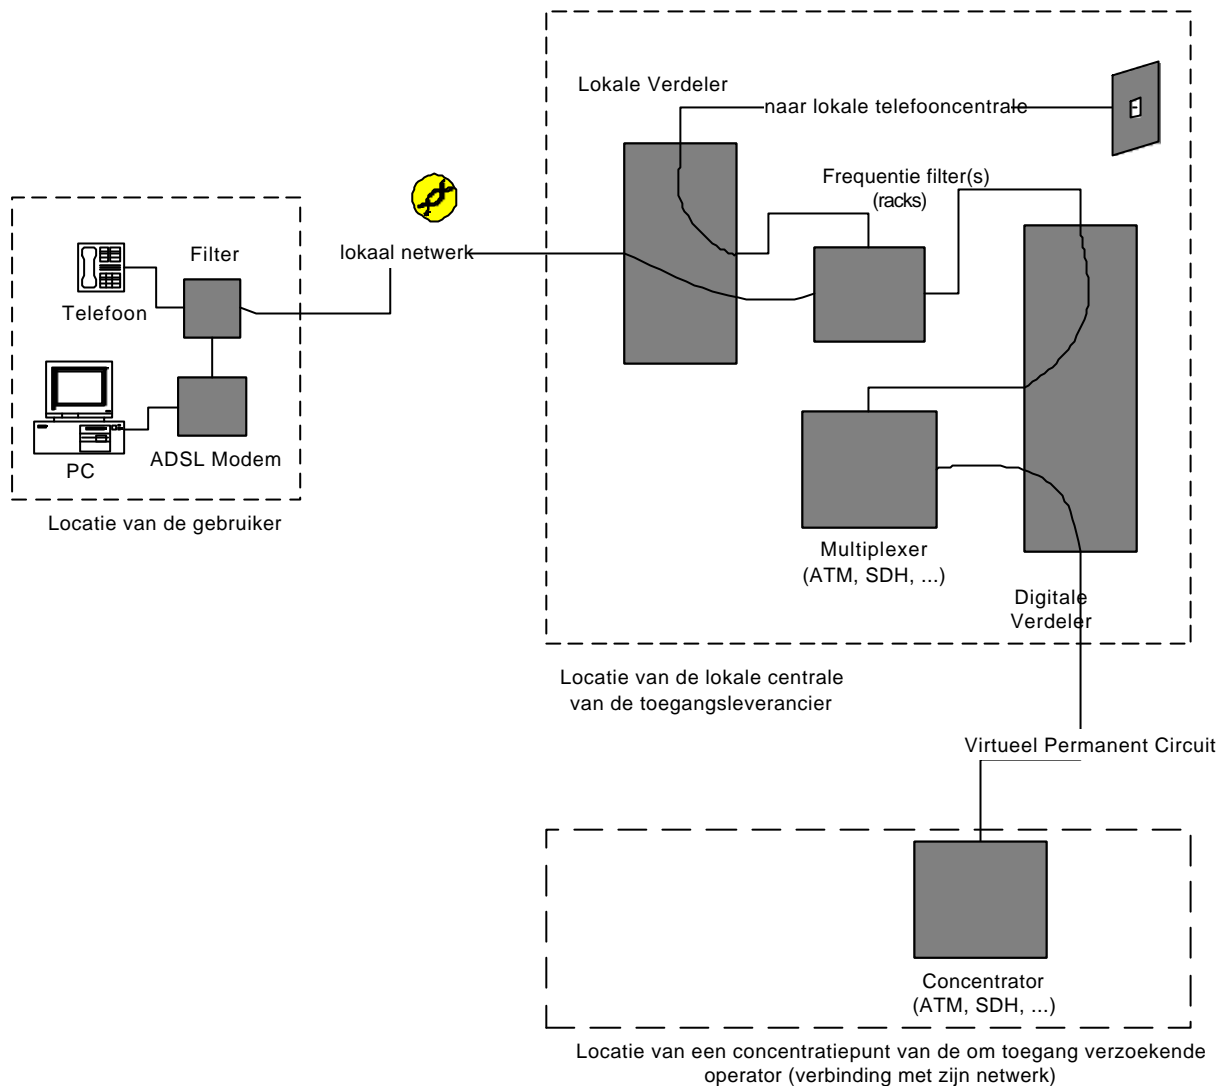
Lokale Verdeler

naar lokale telefooncentrale

Frequentie filter(s)
(racks)

Filter

Telefoon

lokaal netwerk

PC

ADSL Modem

Locatie van de gebruiker

Multiplexer
(ATM, SDH, ...)

Digitale
Verdeler

Locatie van de lokale centrale
van de toegangsleverancier

Virtueel Permanent Circuit

Concentrator
(ATM, SDH, ...)

Locatie van een concentratiepunt van de om toegang verzoekende
operator (verbinding met zijn netwerk)